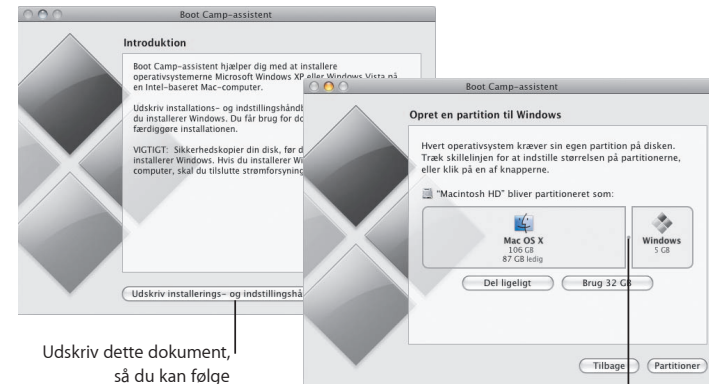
Boot Camp-assistent

Introduktion

Boot Camp-assistent hjælper dig med at installere operativsystemerne Microsoft Windows XP eller Windows Vista på en Intel-baseret Mac-computer.

Udskriv installations- og indstillingshånd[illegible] du installerer Windows. Du får brug for do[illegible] færdiggøre installationen.

VIGTIGT: Sikkerhedskopier din disk, før d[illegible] installerer Windows. Hvis du installerer W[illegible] computer, skal du tilslutte strømforsyning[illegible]

Udskriv installerings- og indstillingshå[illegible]

Boot Camp-assistent

Opret en partition til Windows

Hvert operativsystem kræver sin egen partition på disken. Træk skillelinjen for at indstille størrelsen på partitionerne, eller klik på en af knapperne.

"Macintosh HD" bliver partitioneret som:

Mac OS X
106 GB
87 GB ledig

Windows
5 GB

Del ligeligt

Brug 32 GB

Tilbage

Partitioner

Udskriv dette dokument, så du kan følge